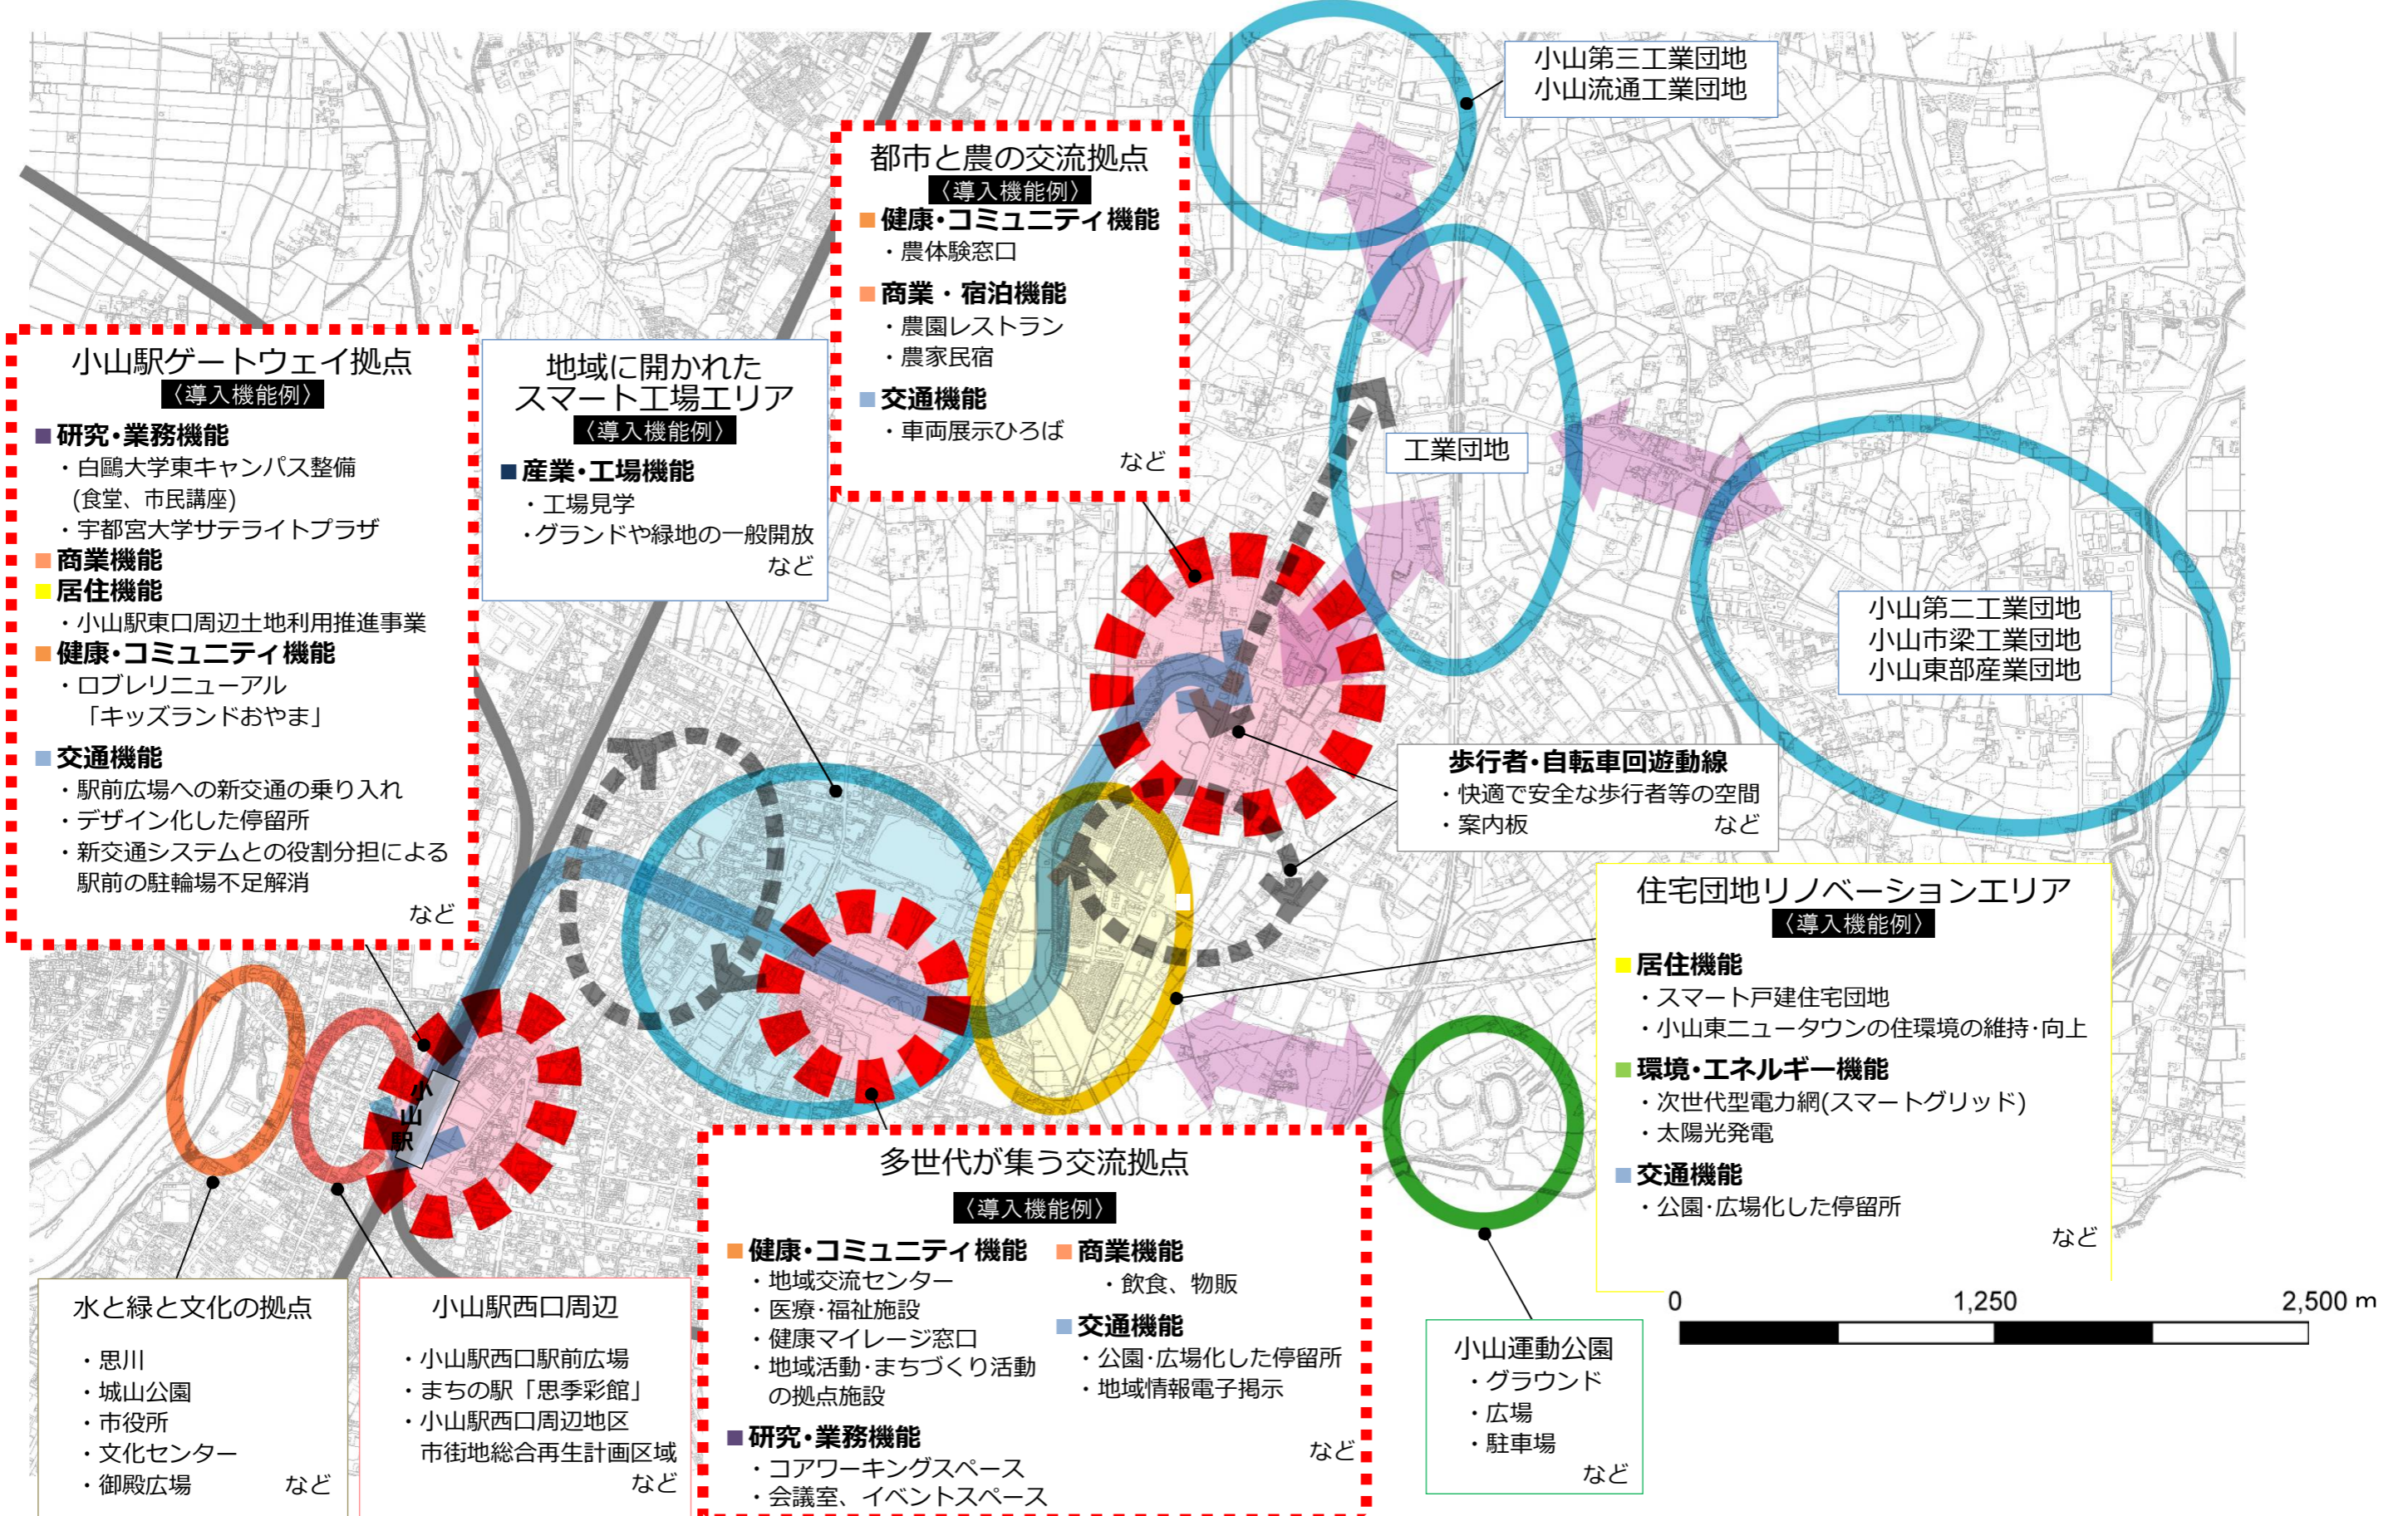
小山第三工業団地
小山流通工業団地

都市と農の交流拠点
〈導入機能例〉
健康・コミュニティ機能
・農体験窓口
商業・宿泊機能
・農園レストラン
・農家民宿
交通機能
・車両展示ひろば
など

小山駅ゲートウェイ拠点
〈導入機能例〉
研究・業務機能
・白鷗大学東キャンパス整備
（食堂、市民講座）
・宇都宮大学サテライトプラザ
商業機能
居住機能
・小山駅東口周辺土地利用推進事業
健康・コミュニティ機能
・ロブレリニューアル
「キッズランドおやま」
交通機能
・駅前広場への新交通の乗り入れ
・デザイン化した停留所
・新交通システムとの役割分担による駅前の駐輪場不足解消
など

地域に開かれたスマート工場エリア
〈導入機能例〉
産業・工場機能
・工場見学
・グランドや緑地の一般開放
など

工業団地

小山第二工業団地
小山市梁工業団地
小山東部産業団地

歩行者・自転車回遊動線
・快適で安全な歩行者等の空間
・案内板
など

住宅団地リノベーションエリア
〈導入機能例〉
居住機能
・スマート戸建住宅団地
・小山東ニュータウンの住環境の維持・向上
環境・エネルギー機能
・次世代型電力網(スマートグリッド)
・太陽光発電
交通機能
・公園・広場化した停留所
など

小山駅

0 1,250 2,500 m

多世代が集う交流拠点
〈導入機能例〉
健康・コミュニティ機能
・地域交流センター
・医療・福祉施設
・健康マイレージ窓口
・地域活動・まちづくり活動の拠点施設
商業機能
・飲食、物販
交通機能
・公園・広場化した停留所
・地域情報電子掲示
研究・業務機能
・コアワーキングスペース
・会議室、イベントスペース
など

水と緑と文化の拠点
・思川
・城山公園
・市役所
・文化センター
・御殿広場
など

小山駅西口周辺
・小山駅西口駅前広場
・まちの駅「思季彩館」
・小山駅西口周辺地区市街地総合再生計画区域
など

小山運動公園
・グラウンド
・広場
・駐車場
など